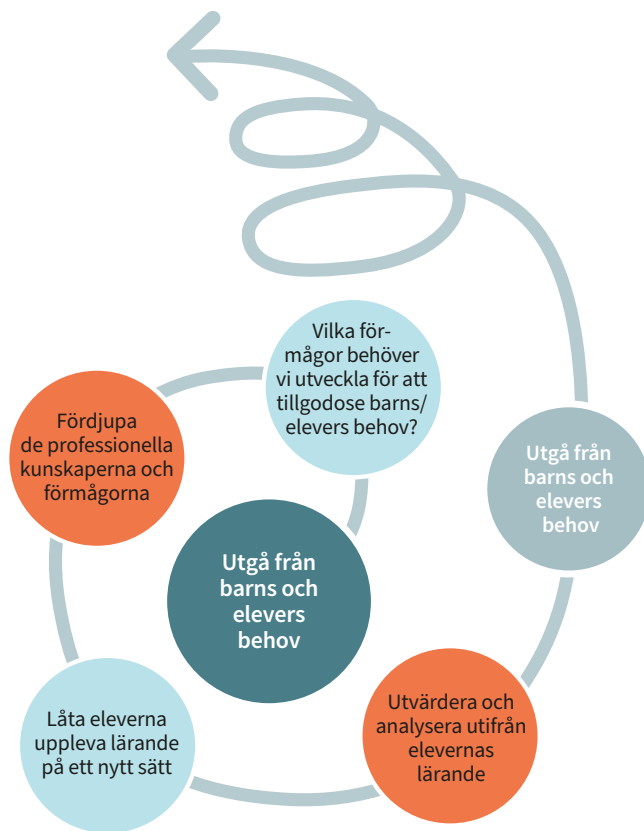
Vilka förmågor behöver vi utveckla för att tillgodose barns/ elevers behov?

Fördjupa de professionella kunskaperna och förmågorna

Utgå från barns och elevers behov

Utgå från barns och elevers behov

Låta eleverna uppleva lärande på ett nytt sätt

Utvärdera och analysera utifrån elevernas lärande